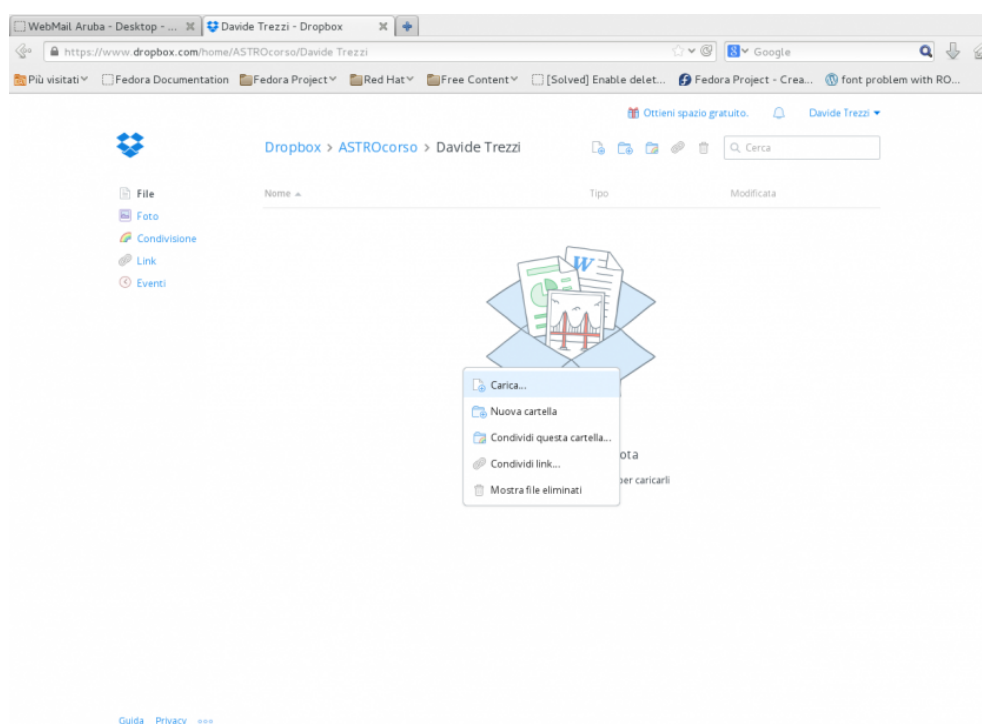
WebMail Aruba - Desktop - ... Davide Trezzi - Dropbox

https://www.dropbox.com/home/ASTROcorso/Davide Trezzi

Google

Più visitati Fedora Documentation Fedora Project Red Hat Free Content [Solved] Enable delet... Fedora Project - Crea... font problem with RO...

Ottieni spazio gratuito. Davide Trezzi

Dropbox > ASTROcorso > Davide Trezzi

Cerca

File
Foto
Condivisione
Link
Eventi

Nome

Tipo

Modificata

Carica...
Nuova cartella
Condividi questa cartella...
Condividi link...
Mostra file eliminati

ota
per caricarli

Guida Privacy